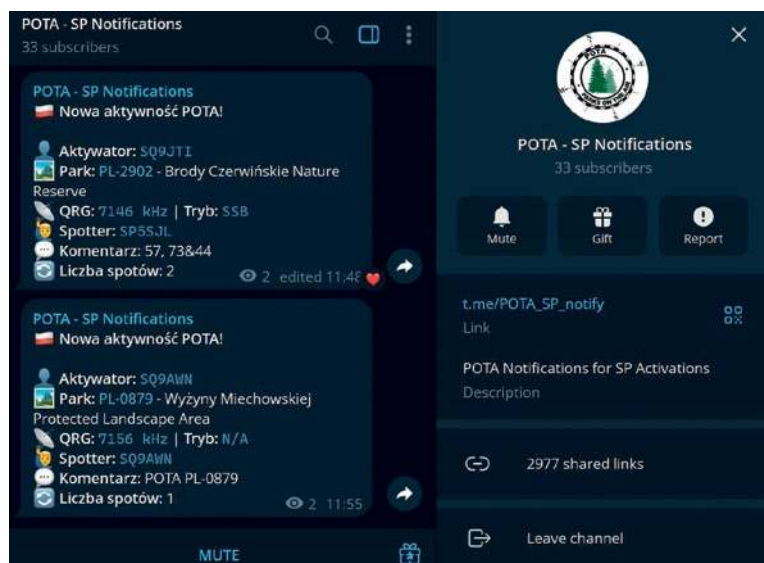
POTA - SP Notifications
33 subscribers

POTA - SP Notifications
Nowa aktywność POTA!

Aktywator: SQ9JTI
Park: PL-2902 - Brody Czerwińskie Nature Reserve
QRG: 7146 kHz | Tryb: SSB
Spotter: SP5SJL
Komentarz: 57, 73&44
Liczba spotów: 2
2 edited 11:48

POTA - SP Notifications
Nowa aktywność POTA!

Aktywator: SQ9AWN
Park: PL-0879 - Wyżyny Miechowskiej Protected Landscape Area
QRG: 7156 kHz | Tryb: N/A
Spotter: SQ9AWN
Komentarz: POTA PL-0879
Liczba spotów: 1
2 11:55

MUTE

POTA - SP Notifications
33 subscribers

Mute
Gift
Report

t.me/POTA_SP_notify
Link

POTA Notifications for SP Activations
Description

2977 shared links

Leave channel